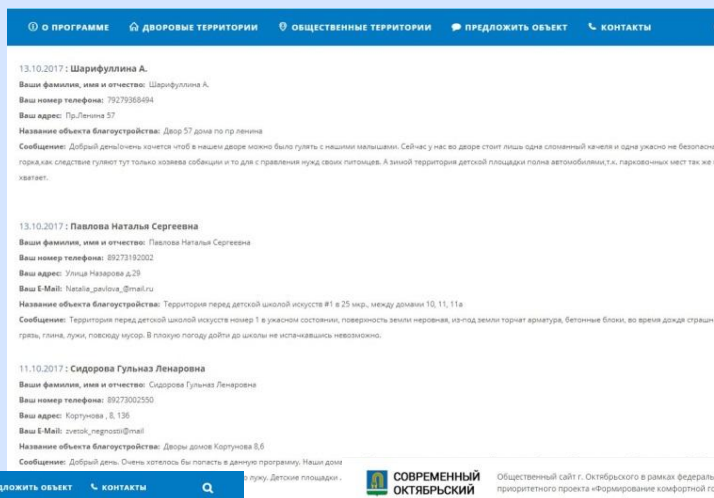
О ПРОГРАММЕ ДВОРОВЫЕ ТЕРРИТОРИИ ОБЩЕСТВЕННЫЕ ТЕРРИТОРИИ ПРЕДЛОЖИТЬ ОБЪЕКТ КОНТАКТЫ

13.10.2017 : Шарифуллина А.

Ваши фамилия, имя и отчество: Шарифуллина А.

Ваш номер телефона: 79279368494

Ваш адрес: Пр.Ленина 57

Название объекта благоустройства: Двор 57 дома по пр ленина

Сообщение: Добрый день!очень хочется чтоб в нашем дворе можно было гулять с нашими малышами. Сейчас у нас во дворе стоит лишь одна сломанный качеля и одна ужасно не безопасн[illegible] горка,как следствие гуляют тут только хозяева собакции и то для с правления нужд своих питомцев. А зимой территория детской площадки полна автомобилями,т.к. парковочных мест так же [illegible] хватает.

13.10.2017 : Павлова Наталья Сергеевна

Ваши фамилия, имя и отчество: Павлова Наталья Сергеевна

Ваш номер телефона: 89273192002

Ваш адрес: Улица Назарова д.29

Ваш E-Mail: Natalia_pavlova_@mail.ru

Название объекта благоустройства: Территория перед детской школой искусств #1 в 25 мкр., между домами 10, 11, 11а

Сообщение: Территория перед детской школой искусств номер 1 в ужасном состоянии, поверхность земли неровная, из-под земли торчат арматура, бетонные блоки, во время дождя страшн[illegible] грязь, глина, лужи, повсюду мусор. В плохую погоду дойти до школы не испачкавшись невозможно.

11.10.2017 : Сидорова Гульназ Ленаровна

Ваши фамилия, имя и отчество: Сидорова Гульназ Ленаровна

Ваш номер телефона: 89273002550

Ваш адрес: Кортунова , 8, 136

Ваш E-Mail: zvetok_negnosti@mail

Название объекта благоустройства: Дворы домов Кортунова 8,6

Сообщение: Добрый день. Очень хотелось бы попасть в данную программу. Наши дома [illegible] лужу. Детские площадки .

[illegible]ДЛОЖИТЬ ОБЪЕКТ КОНТАКТЫ

СОВРЕМЕННЫЙ ОКТЯБРЬСКИЙ

Общественный сайт г. Октябрьского в рамках федерал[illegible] приоритетного проекта «Формирование комфортной го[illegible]